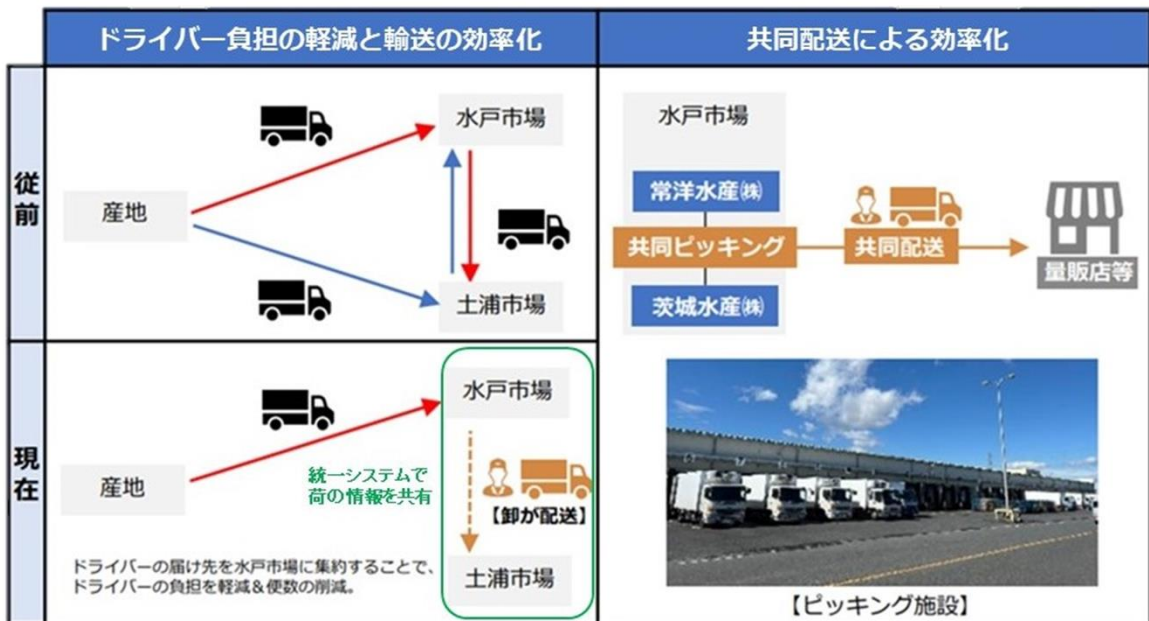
| | ドライバー負担の軽減と輸送の効率化 | 共同配送による効率化 |
|---|---|---|
| 従前 | 産地 水戸市場 土浦市場 | 水戸市場 常洋水産㈱ 共同ピッキング 茨城水産㈱ 共同配送 量販店等 |
| 現在 | 産地 水戸市場 統一システムで荷の情報を共有 【卸が配送】 土浦市場 ドライバーの届け先を水戸市場に集約することで、ドライバーの負担を軽減＆便数の削減。 | 【ピッキング施設】 |